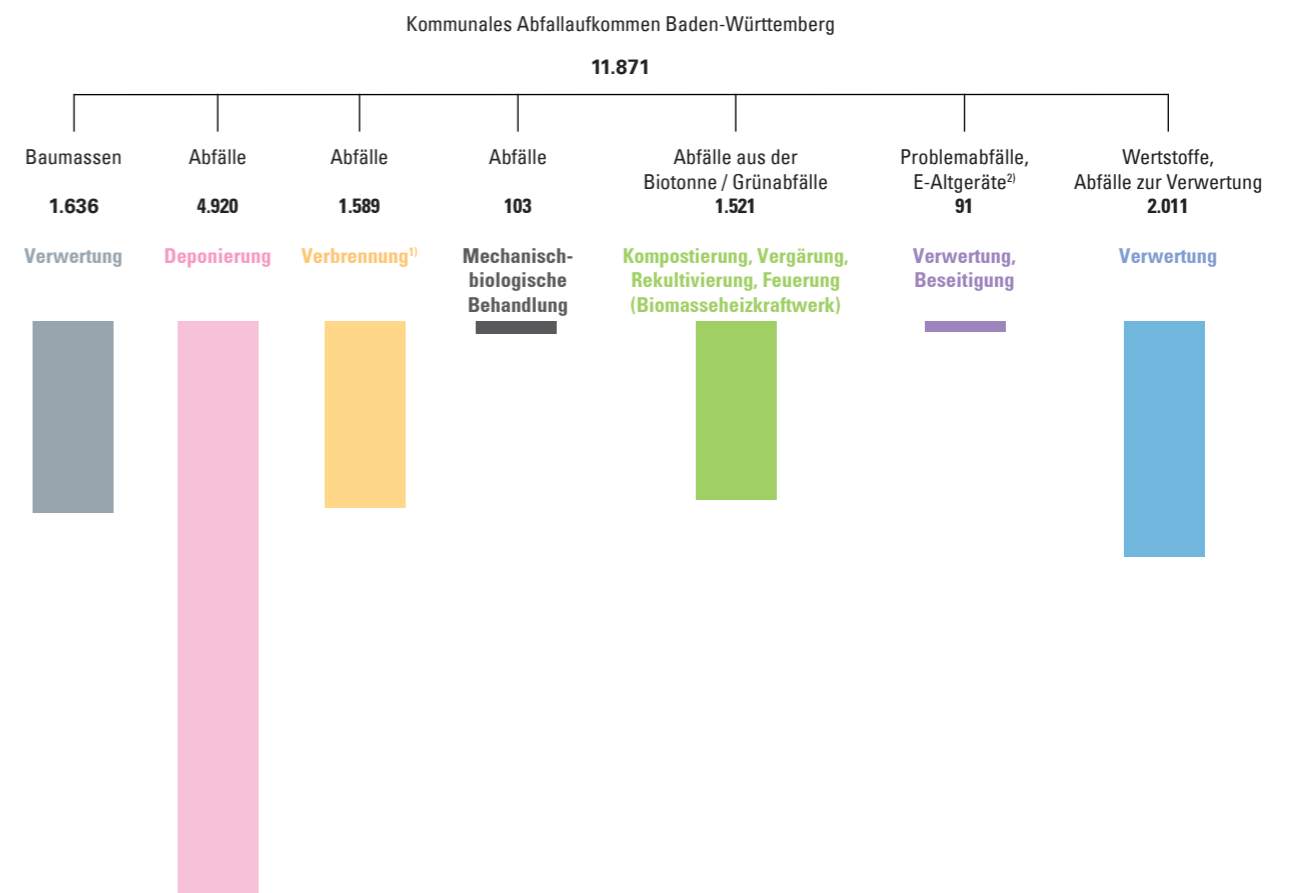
Kommunales Abfallaufkommen Baden-Württemberg

**11.871**

Baumassen
**1.636**
Verwertung

Abfälle
**4.920**
Deponierung

Abfälle
**1.589**
Verbrennung$^{1)}$

Abfälle
**103**
Mechanisch-biologische Behandlung

Abfälle aus der Biotonne / Grünabfälle
**1.521**
Kompostierung, Vergärung, Rekultivierung, Feuerung (Biomasseheizkraftwerk)

Problemabfälle, E-Altgeräte$^{2)}$
**91**
Verwertung, Beseitigung

Wertstoffe, Abfälle zur Verwertung
**2.011**
Verwertung